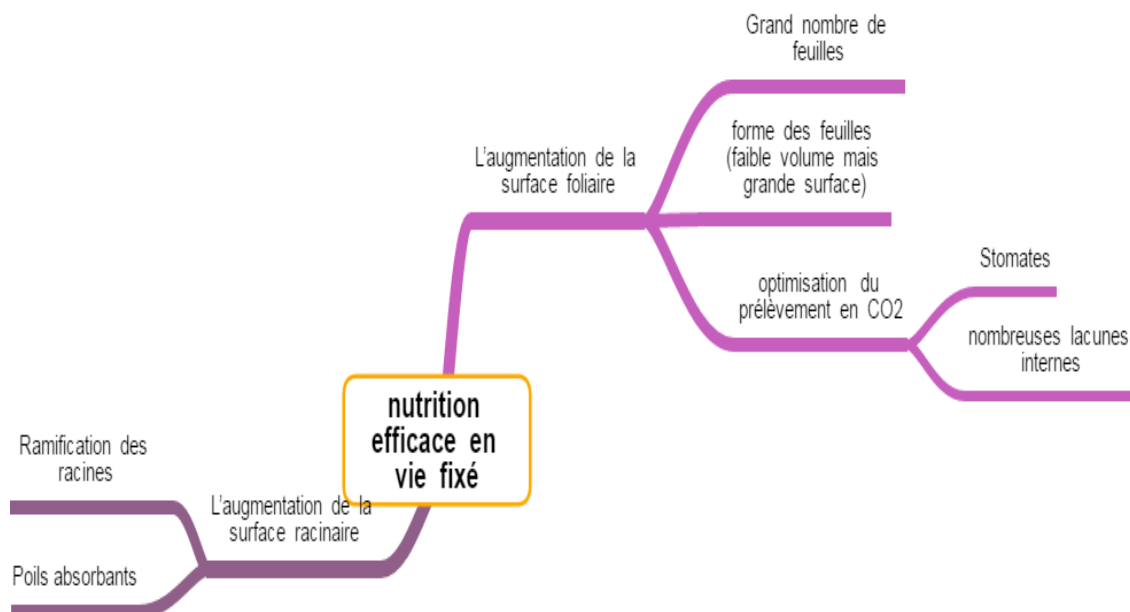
nutrition efficace en vie fixé

L’augmentation de la surface foliaire

Grand nombre de feuilles

forme des feuilles (faible volume mais grande surface)

optimisation du prélèvement en CO2

Stomates

nombreuses lacunes internes

L’augmentation de la surface racinaire

Ramification des racines

Poils absorbants